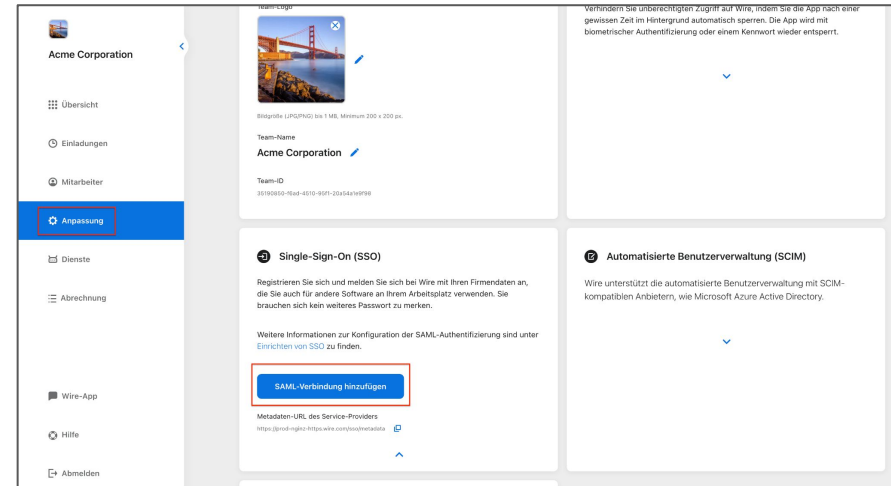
Acme Corporation

Übersicht

Einladungen

Mitarbeiter

Anpassung

Dienste

Abrechnung

Wire-App

Hilfe

Abmelden

Team-Logo

Bildgröße (JPG/PNG) bis 1 MB, Minimum 200 x 200 px.

Team-Name

Acme Corporation

Team-ID

35190950-f6ad-4510-95f1-20a54a1e9f98

Verhindern Sie unberechtigten Zugriff auf Wire, indem Sie die App nach einer gewissen Zeit im Hintergrund automatisch sperren. Die App wird mit biometrischer Authentifizierung oder einem Kennwort wieder entsperrt.

Single-Sign-On (SSO)

Registrieren Sie sich und melden Sie sich bei Wire mit Ihren Firmendaten an, die Sie auch für andere Software an Ihrem Arbeitsplatz verwenden. Sie brauchen sich kein weiteres Passwort zu merken.

Weitere Informationen zur Konfiguration der SAML-Authentifizierung sind unter Einrichten von SSO zu finden.

SAML-Verbindung hinzufügen

Metadaten-URL des Service-Providers

https://prod-nginz-https.wire.com/sso/metadata

Automatisierte Benutzerverwaltung (SCIM)

Wire unterstützt die automatisierte Benutzerverwaltung mit SCIM-kompatiblen Anbietern, wie Microsoft Azure Active Directory.